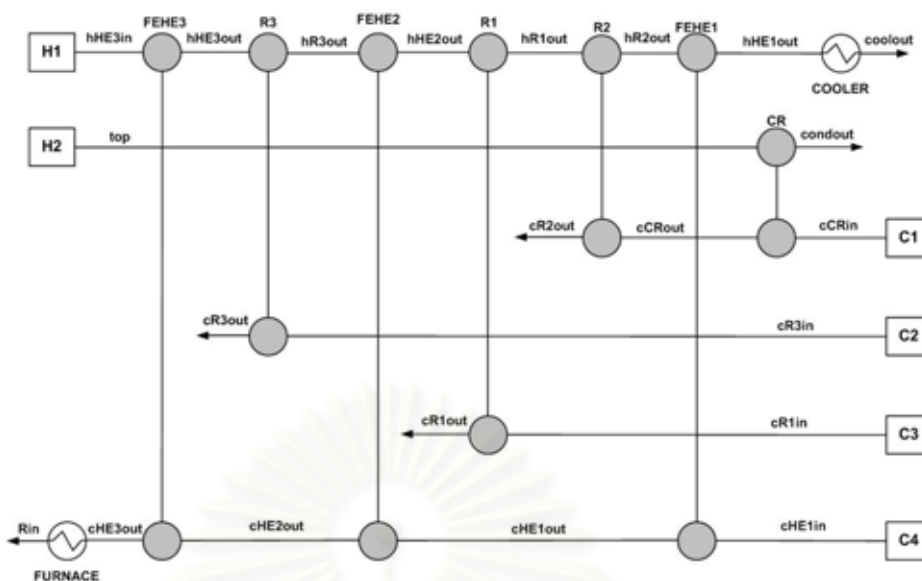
H1
hHE3in
FEHE3
hHE3out
R3
hR3out
FEHE2
hHE2out
R1
hR1out
R2
hR2out
FEHE1
hHE1out
coolout
COOLER

H2
top
CR
condout

cR2out
cCRout
cCRin
C1

cR3out
cR3in
C2

cR1out
cR1in
C3

Rin
cHE3out
cHE2out
cHE1out
cHE1in
C4
FURNACE